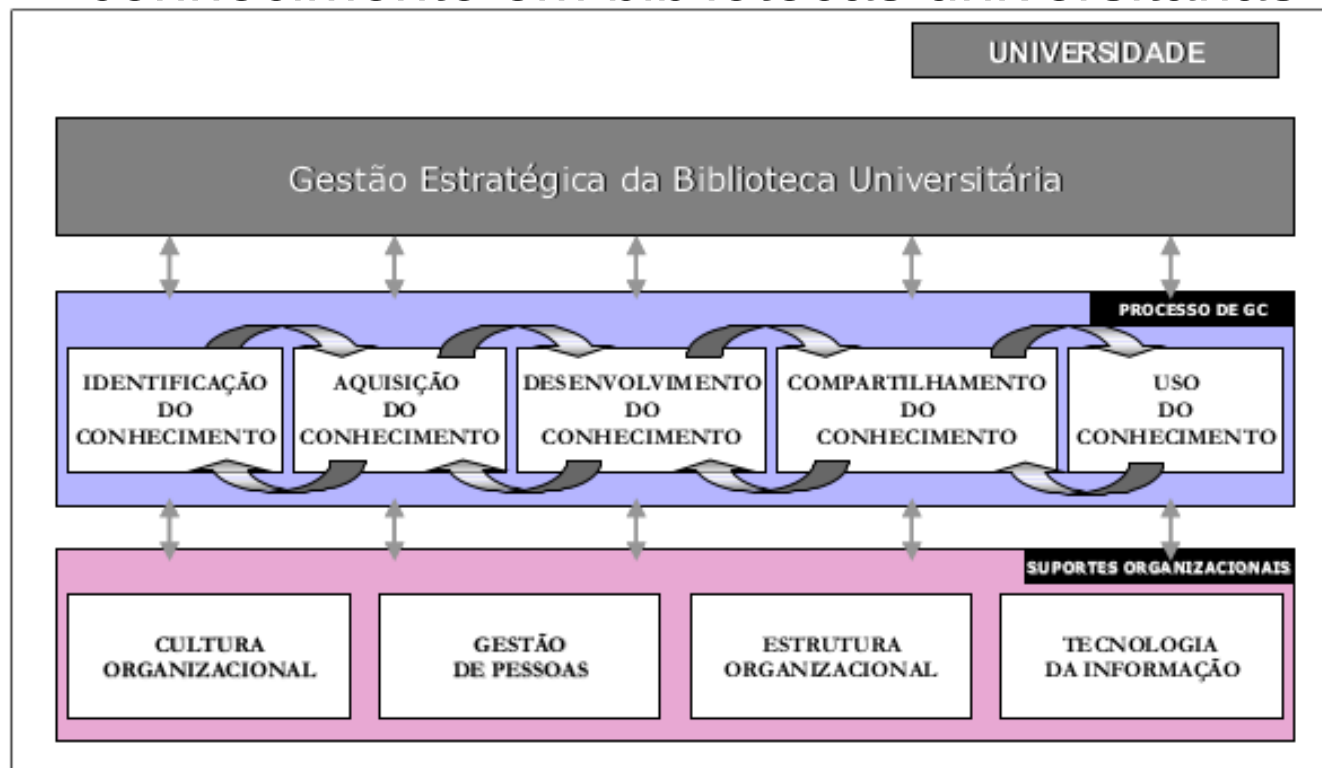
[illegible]

UNIVERSIDADE

Gestão Estratégica da Biblioteca Universitária

PROCESSO DE GC

IDENTIFICAÇÃO DO CONHECIMENTO

AQUISIÇÃO DO CONHECIMENTO

DESENVOLVIMENTO DO CONHECIMENTO

COMPARTILHAMENTO DO CONHECIMENTO

USO DO CONHECIMENTO

SUPORTES ORGANIZACIONAIS

CULTURA ORGANIZACIONAL

GESTÃO DE PESSOAS

ESTRUTURA ORGANIZACIONAL

TECNOLOGIA DA INFORMAÇÃO